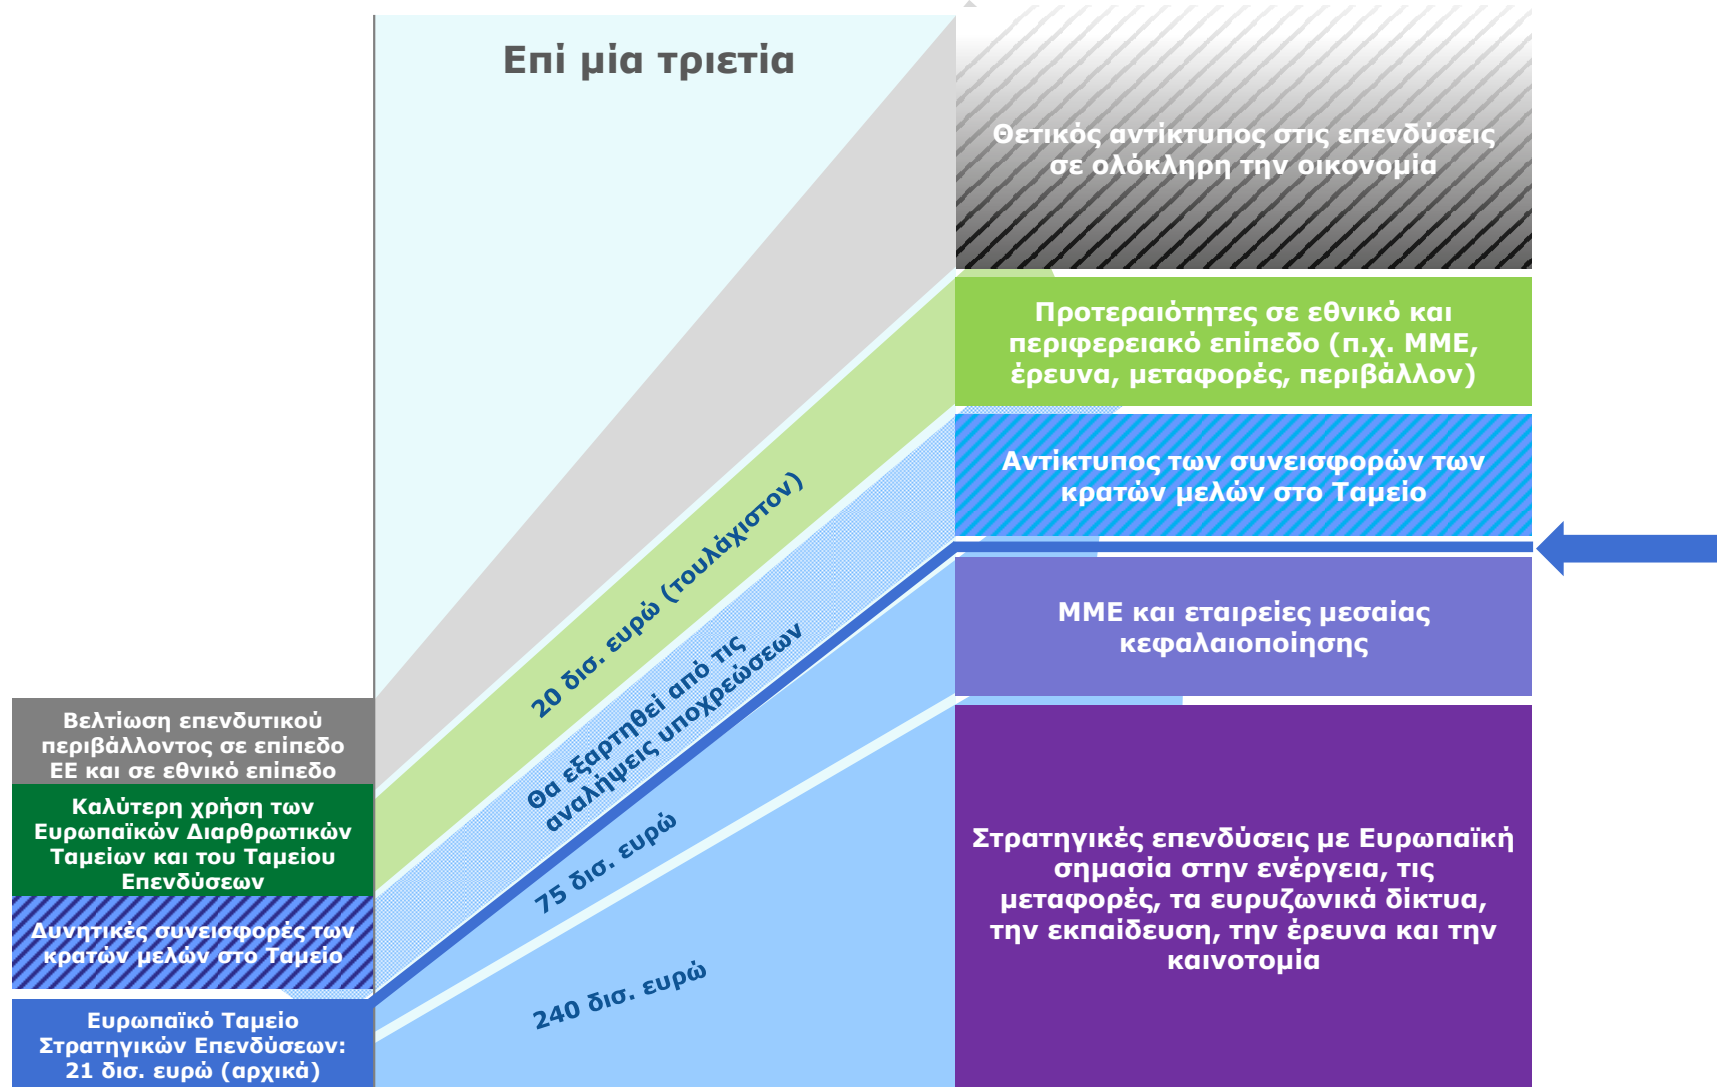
Επί μία τριετία

Θετικός αντίκτυπος στις επενδύσεις σε ολόκληρη την οικονομία

Προτεραιότητες σε εθνικό και περιφερειακό επίπεδο (π.χ. ΜΜΕ, έρευνα, μεταφορές, περιβάλλον)

Αντίκτυπος των συνεισφορών των κρατών μελών στο Ταμείο

ΜΜΕ και εταιρείες μεσαίας κεφαλαιοποίησης

Στρατηγικές επενδύσεις με Ευρωπαϊκή σημασία στην ενέργεια, τις μεταφορές, τα ευρυζωνικά δίκτυα, την εκπαίδευση, την έρευνα και την καινοτομία

20 δισ. ευρώ (τουλάχιστον)

Θα εξαρτηθεί από τις αναλήψεις υποχρεώσεων

75 δισ. ευρώ

240 δισ. ευρώ

Βελτίωση επενδυτικού περιβάλλοντος σε επίπεδο ΕΕ και σε εθνικό επίπεδο

Καλύτερη χρήση των Ευρωπαϊκών Διαρθρωτικών Ταμείων και του Ταμείου Επενδύσεων

Δυνητικές συνεισφορές των κρατών μελών στο Ταμείο

Ευρωπαϊκό Ταμείο Στρατηγικών Επενδύσεων: 21 δισ. ευρώ (αρχικά)